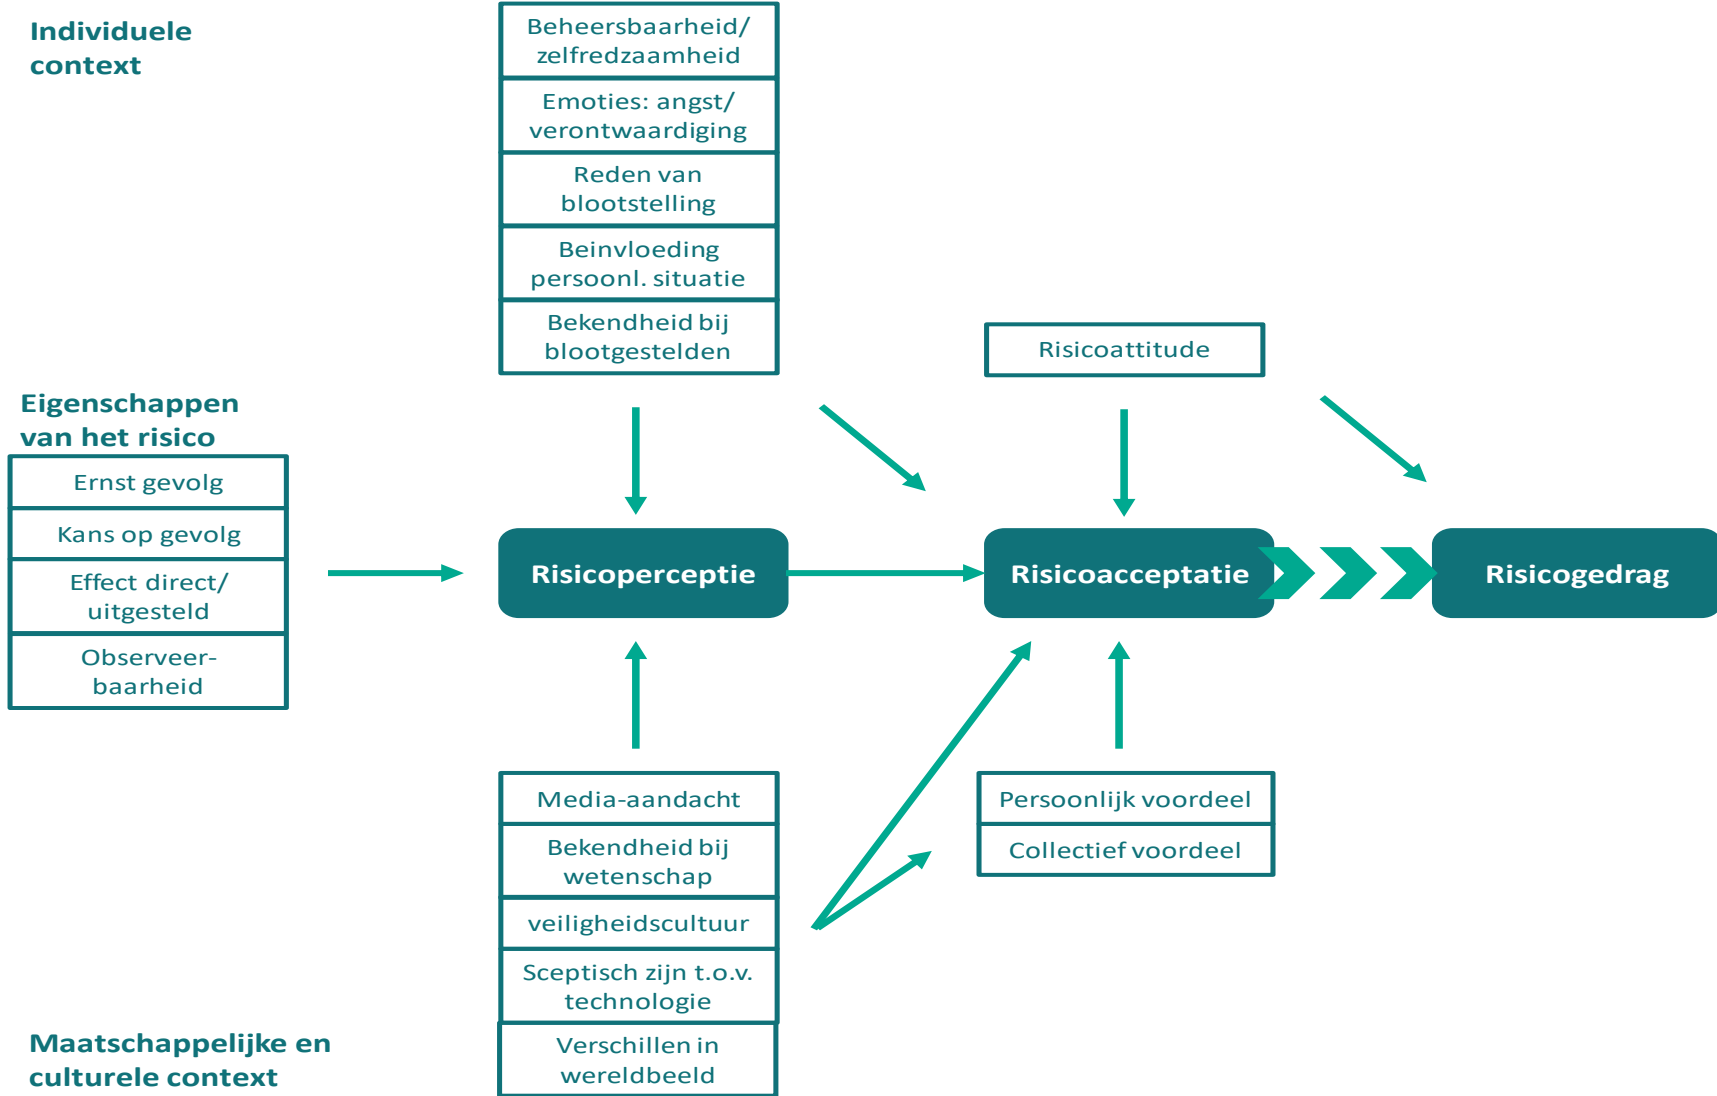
Individuele context

Beheersbaarheid/ zelfredzaamheid

Emoties: angst/ verontwaardiging

Reden van blootstelling

Beinvloeding persoonl. situatie

Bekendheid bij blootgestelden

Risicoattitude

Eigenschappen van het risico

Ernst gevolg

Kans op gevolg

Effect direct/ uitgesteld

Observeer-baarheid

Risicoperceptie

Risicoacceptatie

Risicogedrag

Media-aandacht

Bekendheid bij wetenschap

veiligheidscultuur

Sceptisch zijn t.o.v. technologie

Verschillen in wereldbeeld

Persoonlijk voordeel

Collectief voordeel

Maatschappelijke en culturele context